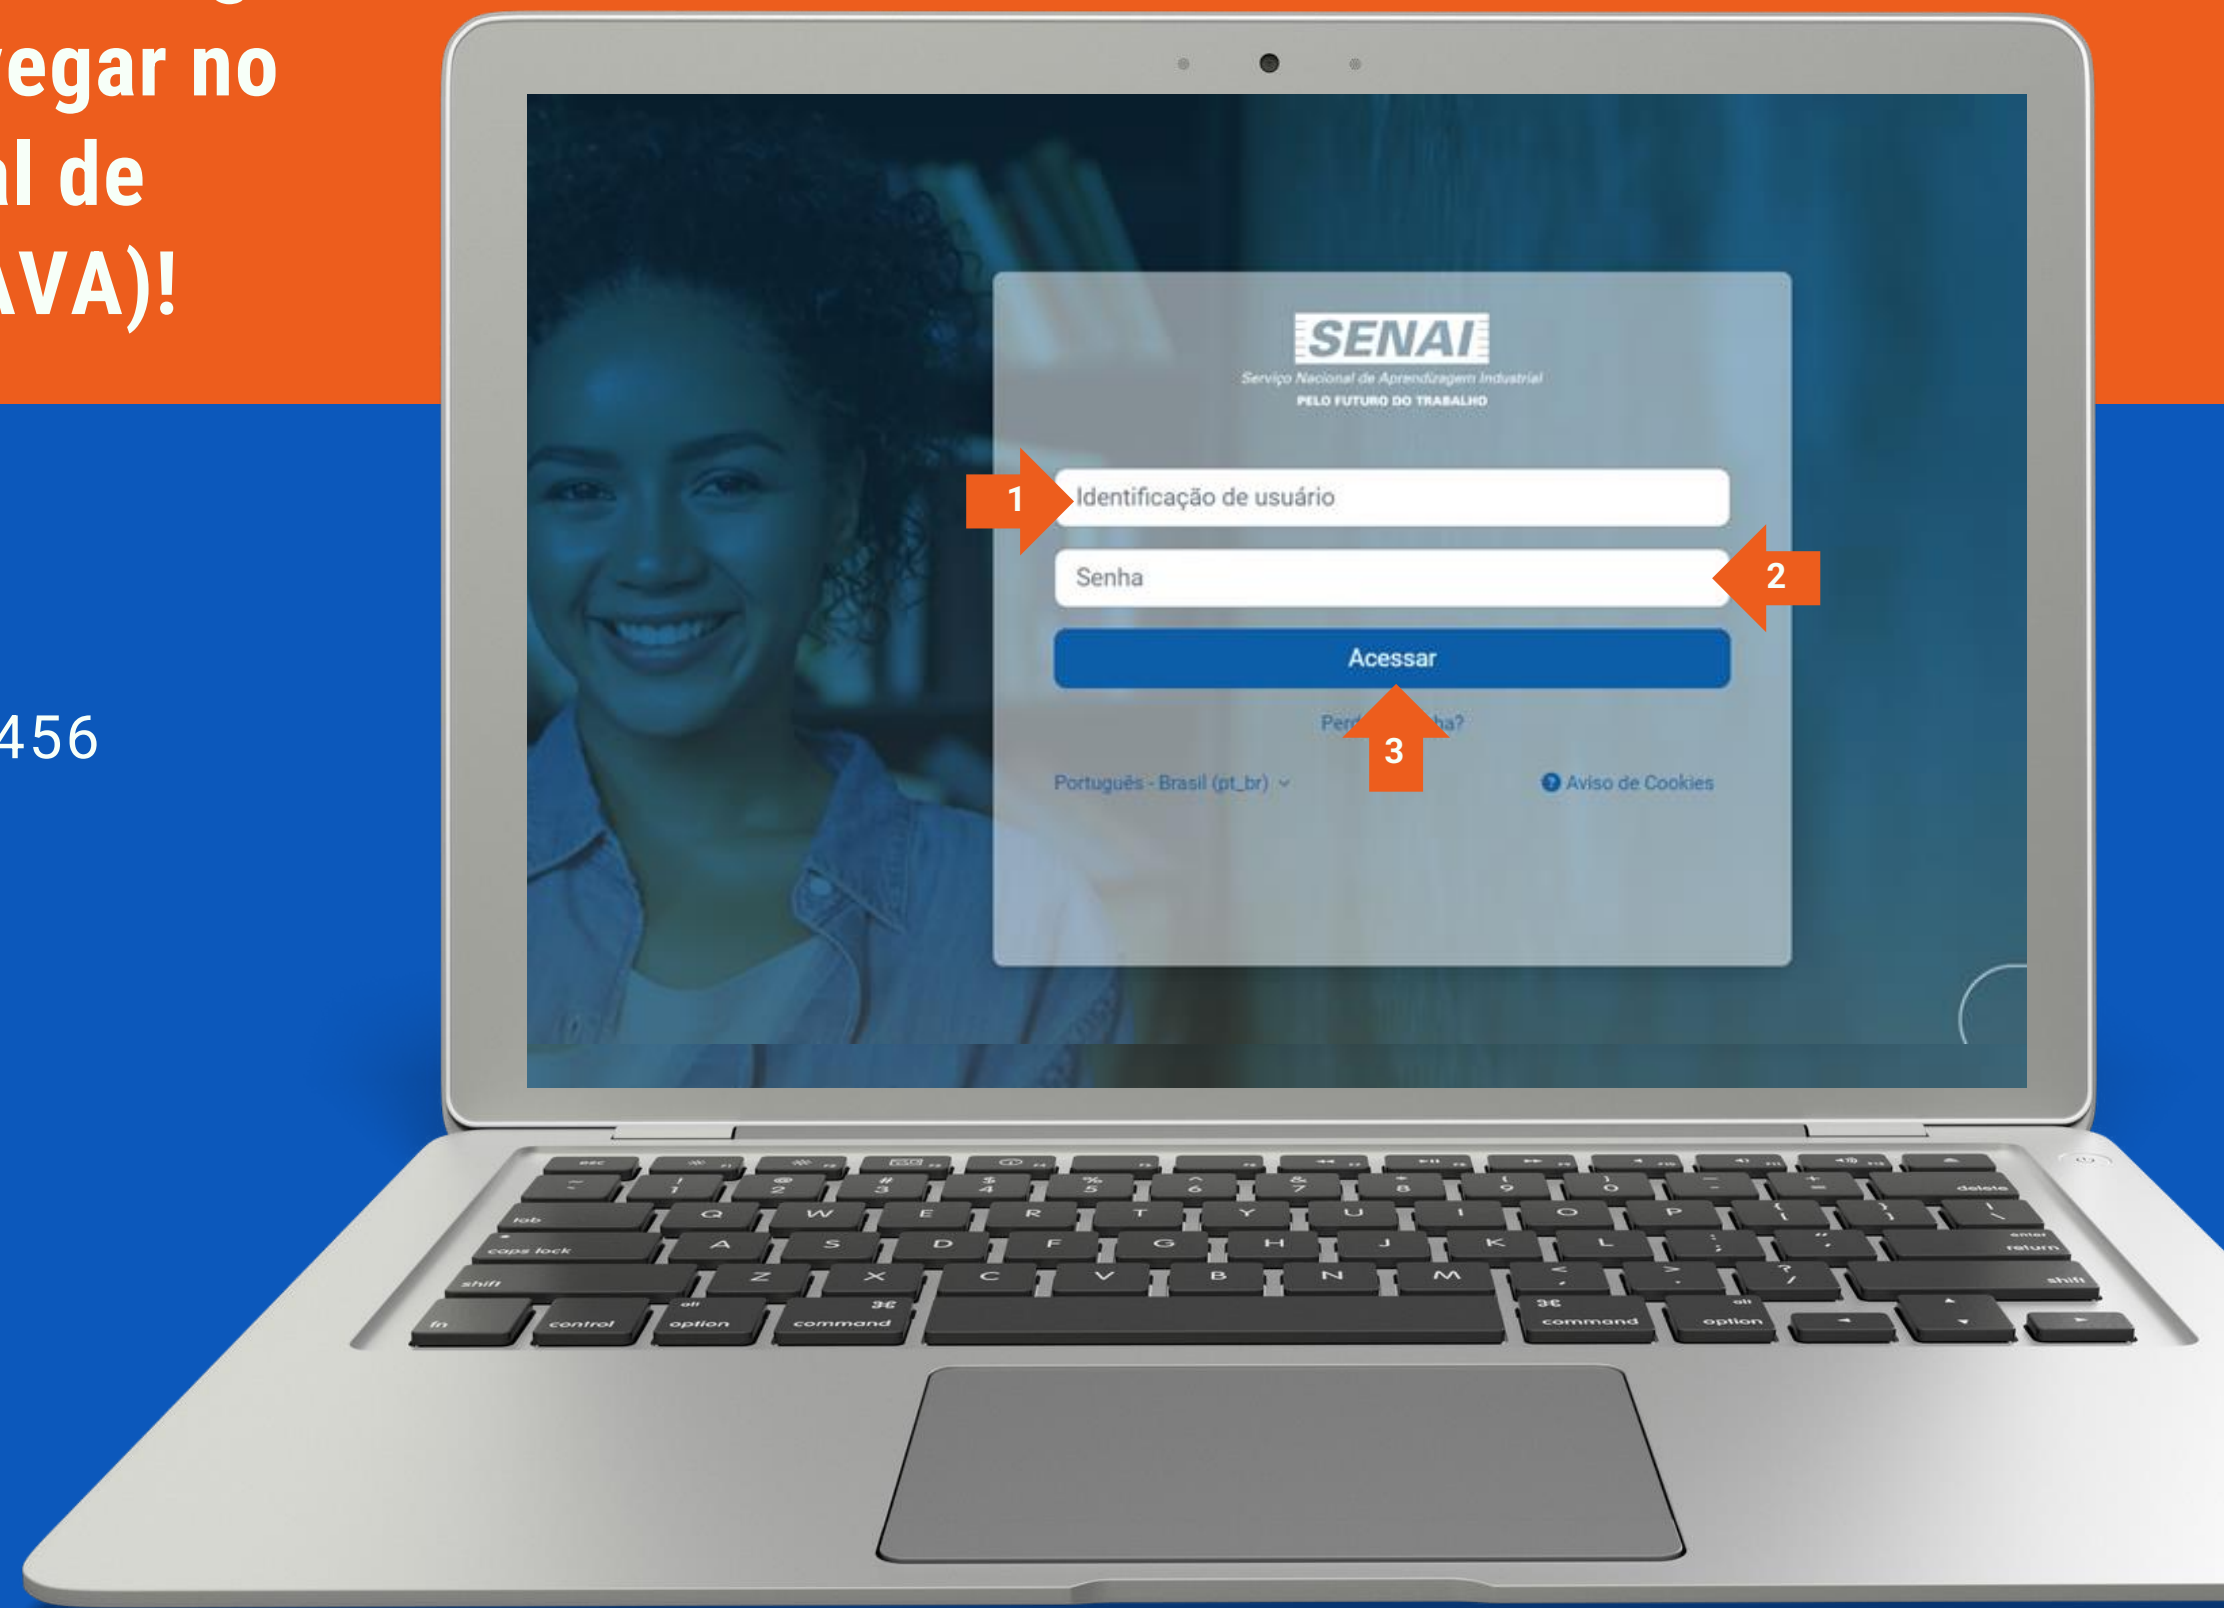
egar no
l de
VA)!

456

SENAI
Serviço Nacional de Aprendizagem Industrial
PELO FUTURO DO TRABALHO

1
Identificação de usuário

Senha
2

Acessar

Perd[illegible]ha?
3

Português - Brasil (pt_br)

Aviso de Cookies

esc
1
2
3
4
5
6
7
8
9
0
delete
tab
Q
W
E
R
T
Y
U
I
O
P
caps lock
A
S
D
F
G
H
J
K
L
return
shift
Z
X
C
V
B
N
M
shift
fn
control
option
command
command
option